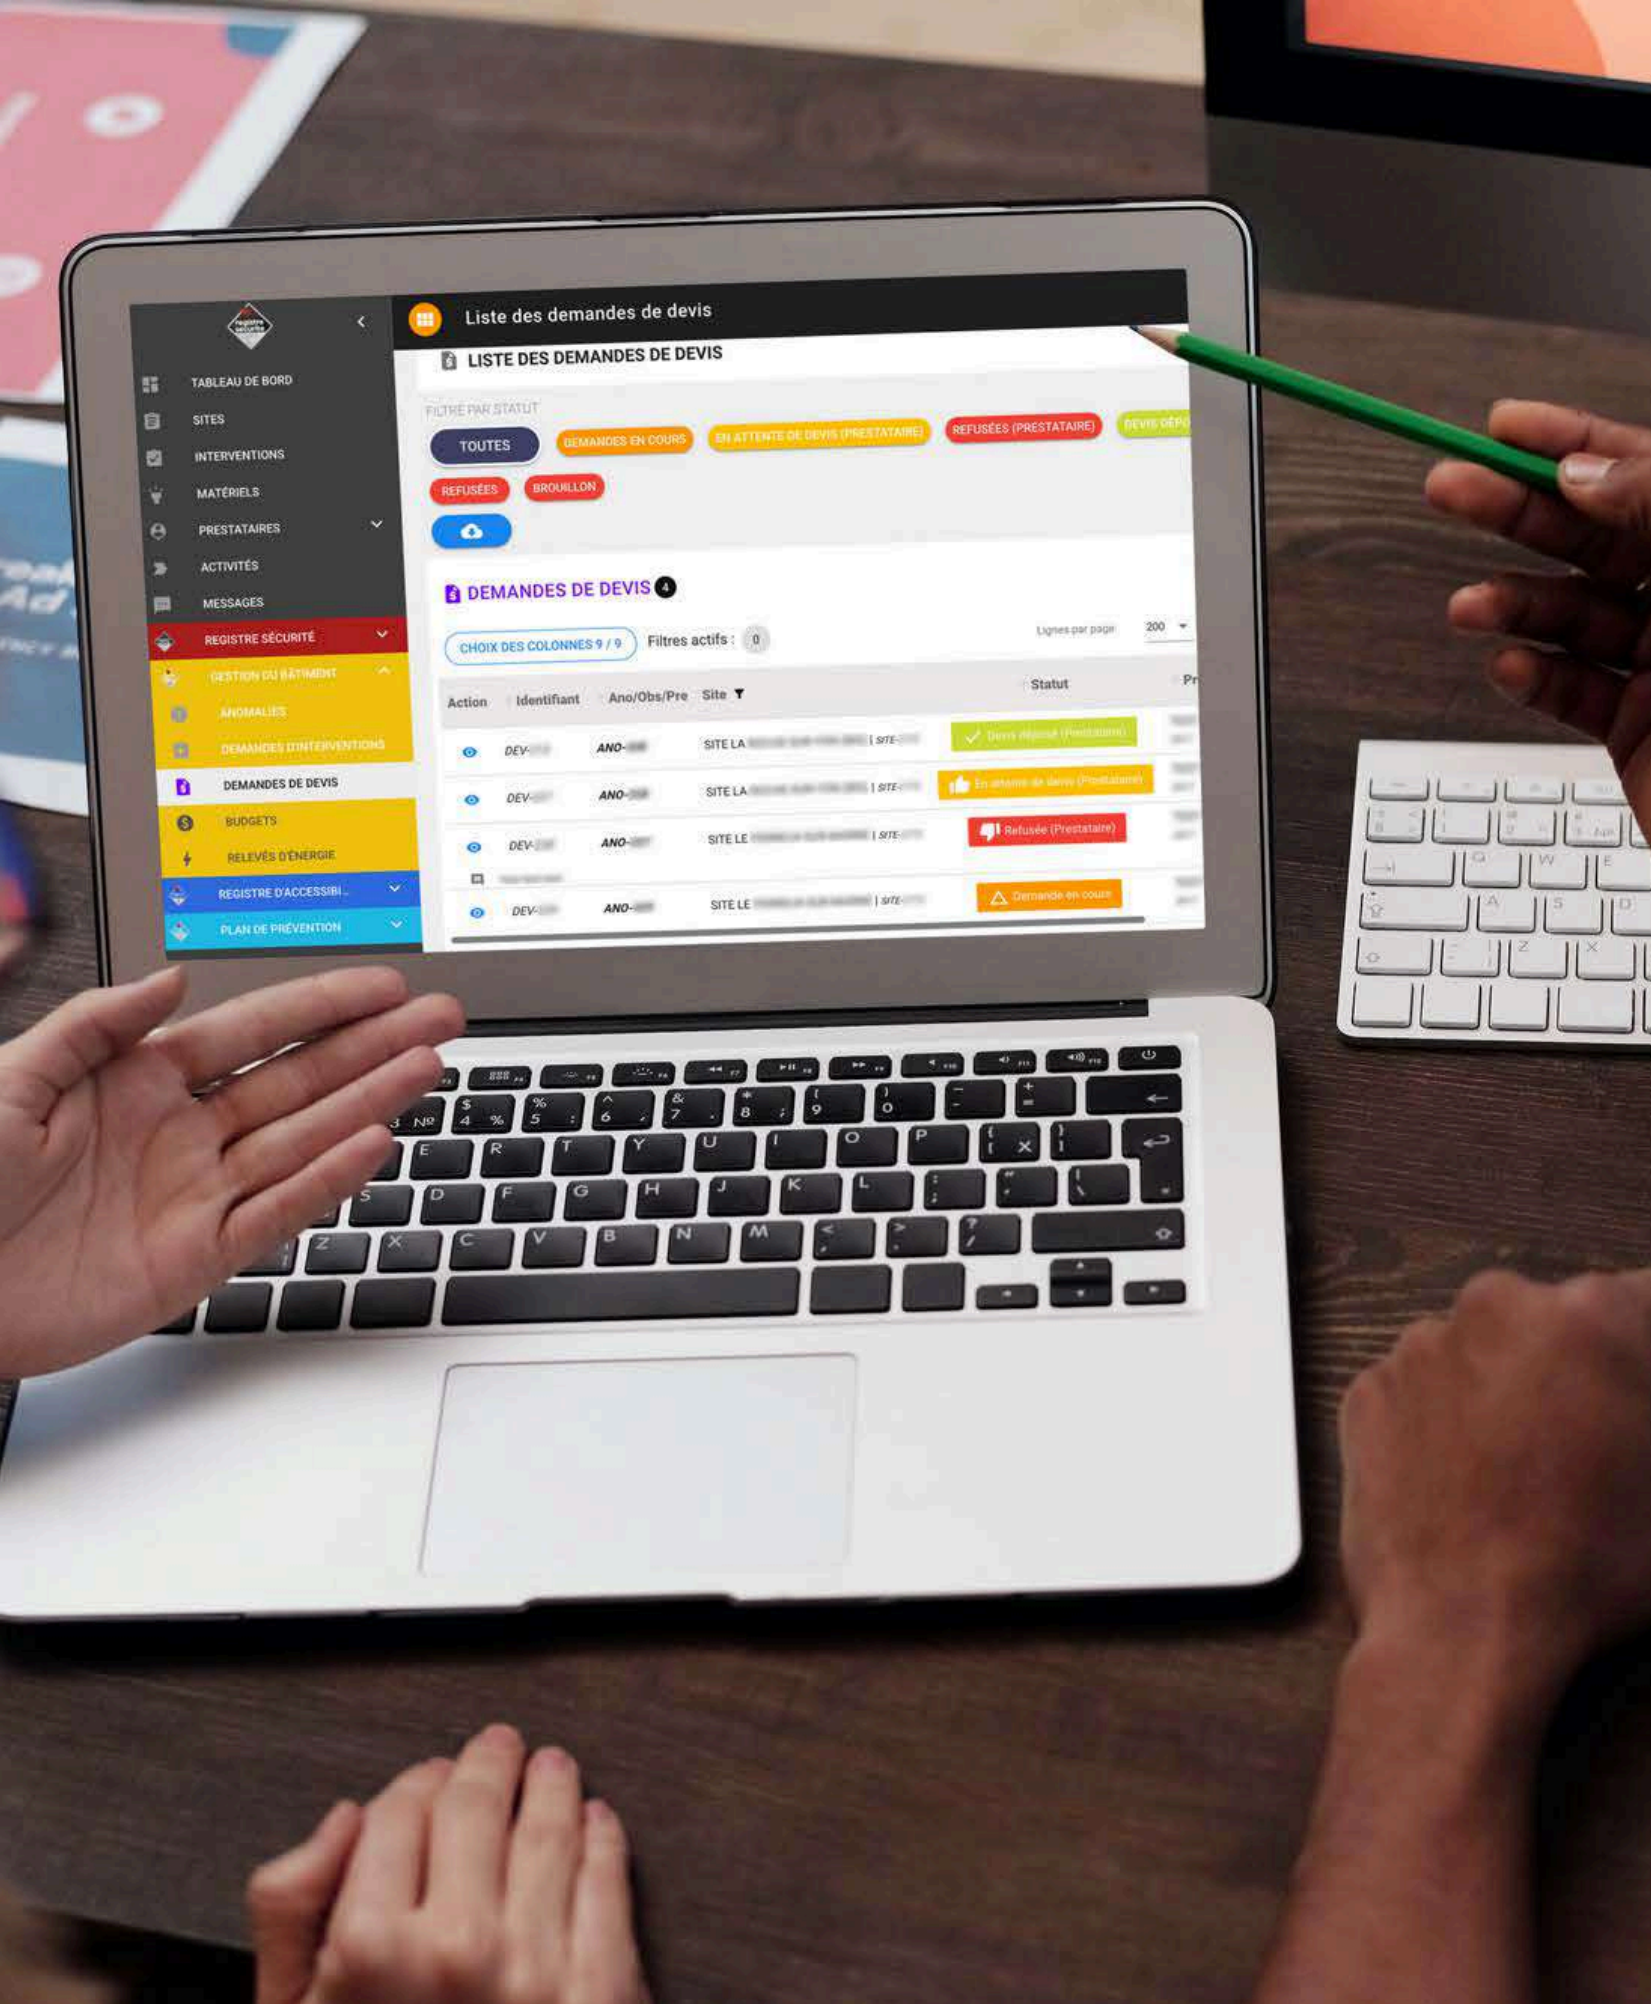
Liste des demandes de devis

TABLEAU DE BORD
SITES
INTERVENTIONS
MATÉRIELS
PRESTATAIRES
ACTIVITÉS
MESSAGES
REGISTRE SÉCURITÉ
GESTION DU BÂTIMENT
ANOMALIES
DEMANDES D'INTERVENTIONS
DEMANDES DE DEVIS
BUDGETS
RELEVÉS D'ÉNERGIE
REGISTRE D'ACCESSIBI...
PLAN DE PRÉVENTION

LISTE DES DEMANDES DE DEVIS

FILTRE PAR STATUT
TOUTES
DEMANDES EN COURS
EN ATTENTE DE DEVIS (PRESTATAIRE)
REFUSÉES (PRESTATAIRE)
DEVIS DÉPO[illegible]
REFUSÉES
BROUILLON

DEMANDES DE DEVIS 4

CHOIX DES COLONNES 9 / 9
Filtres actifs : 0
Lignes par page 200

| Action | Identifiant | Ano/Obs/Pre | Site | Statut | Pr |
|---|---|---|---|---|---|
| | DEV-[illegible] | ANO-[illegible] | SITE LA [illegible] \| SITE-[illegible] | Devis déposé (Prestataire) | |
| | DEV-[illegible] | ANO-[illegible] | SITE LA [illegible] \| SITE-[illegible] | En attente de devis (Prestataire) | |
| | DEV-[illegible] | ANO-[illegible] | SITE LE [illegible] \| SITE-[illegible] | Refusée (Prestataire) | |
| | DEV-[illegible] | ANO-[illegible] | SITE LE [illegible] \| SITE-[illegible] | Demande en cours | |